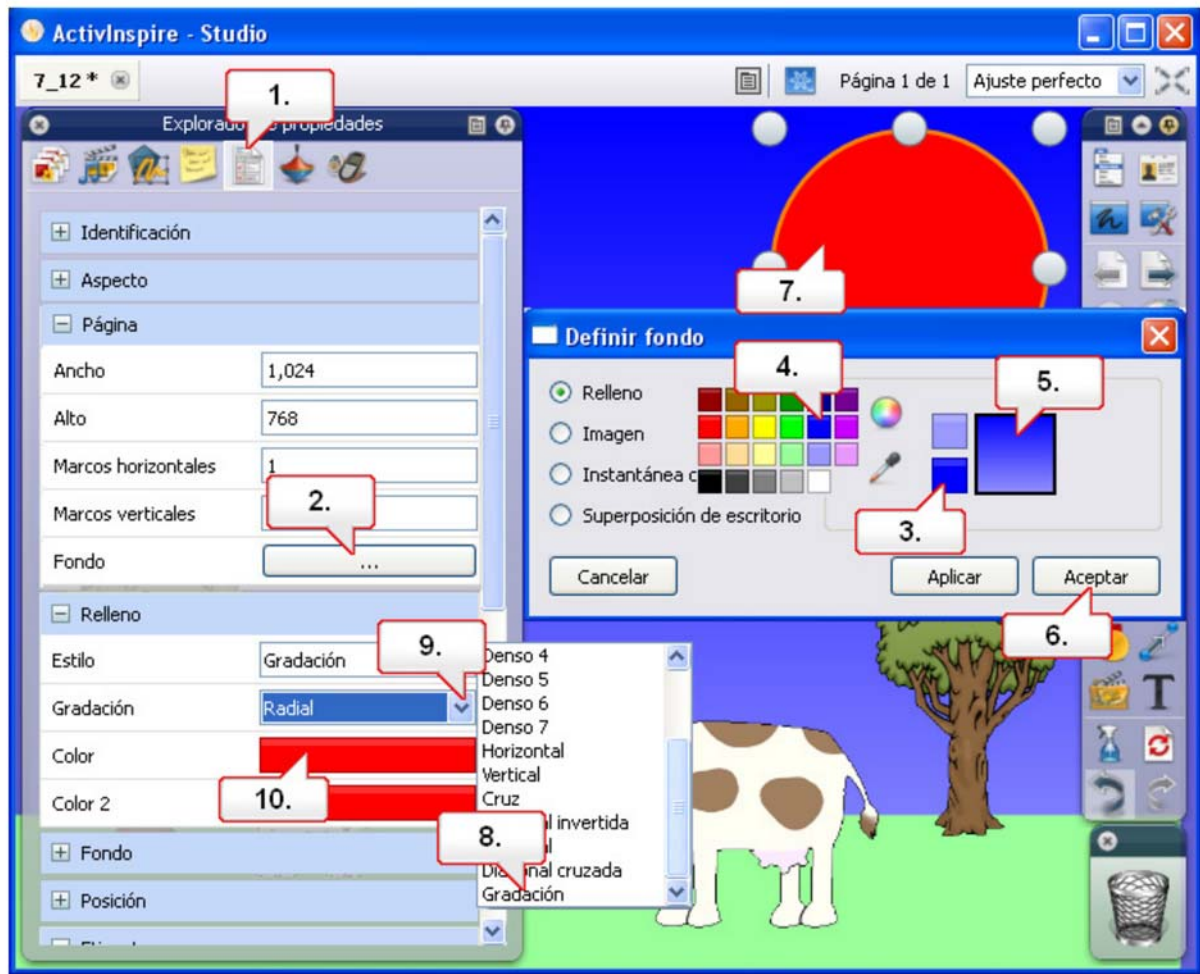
ActivInspire - Studio

7_12 *

Página 1 de 1 Ajuste perfecto

1.

Explorado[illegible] propiedades

Identificación

Aspecto

Página

Ancho 1,024

Alto 768

Marcos horizontales 1

Marcos verticales

2.

Fondo ...

Relleno

Estilo Gradación

9.

Gradación Radial

Color

10.

Color 2

Fondo

Posición

7.

Definir fondo

Relleno

Imagen

Instantánea c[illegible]

Superposición de escritorio

4.

5.

3.

Cancelar

Aplicar

Aceptar

6.

Denso 4
Denso 5
Denso 6
Denso 7
Horizontal
Vertical
Cruz
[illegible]l invertida
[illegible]l
Dia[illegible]nal cruzada
Gradación

8.